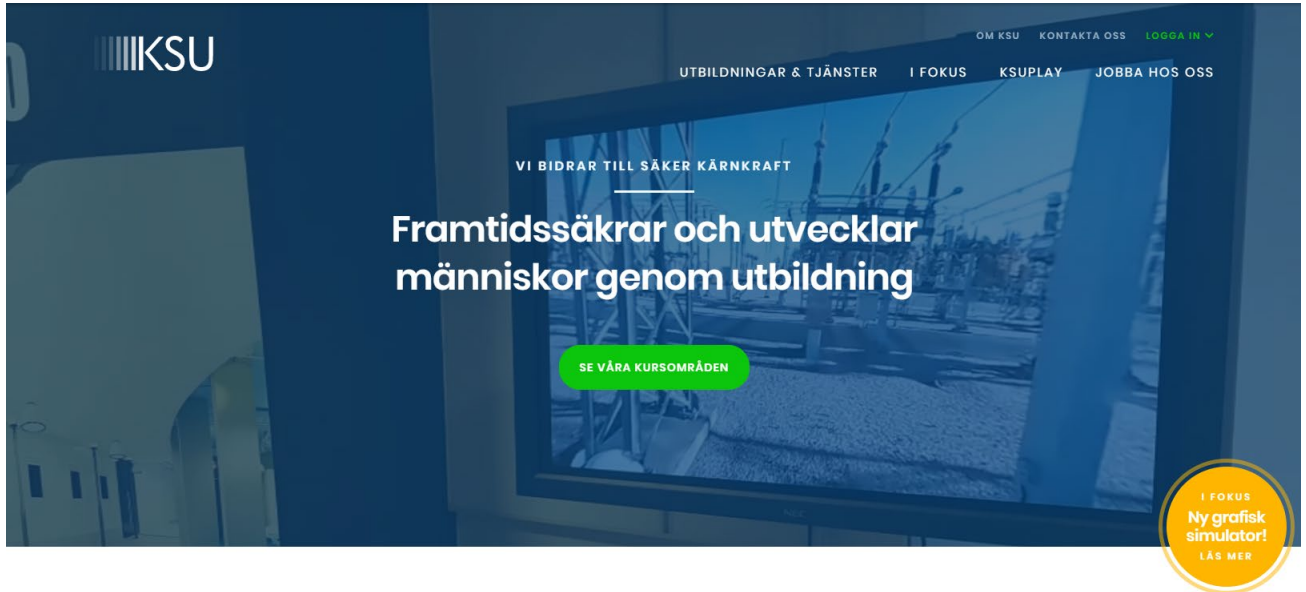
KSU

OM KSU KONTAKTA OSS LOGGA IN

UTBILDNINGAR & TJÄNSTER I FOKUS KSUPLAY JOBBA HOS OSS

VI BIDRAR TILL SÄKER KÄRNKRAFT

Framtidssäkrar och utvecklar människor genom utbildning

SE VÅRA KURSOMRÅDEN

I FOKUS
Ny grafisk simulator!
LÄS MER